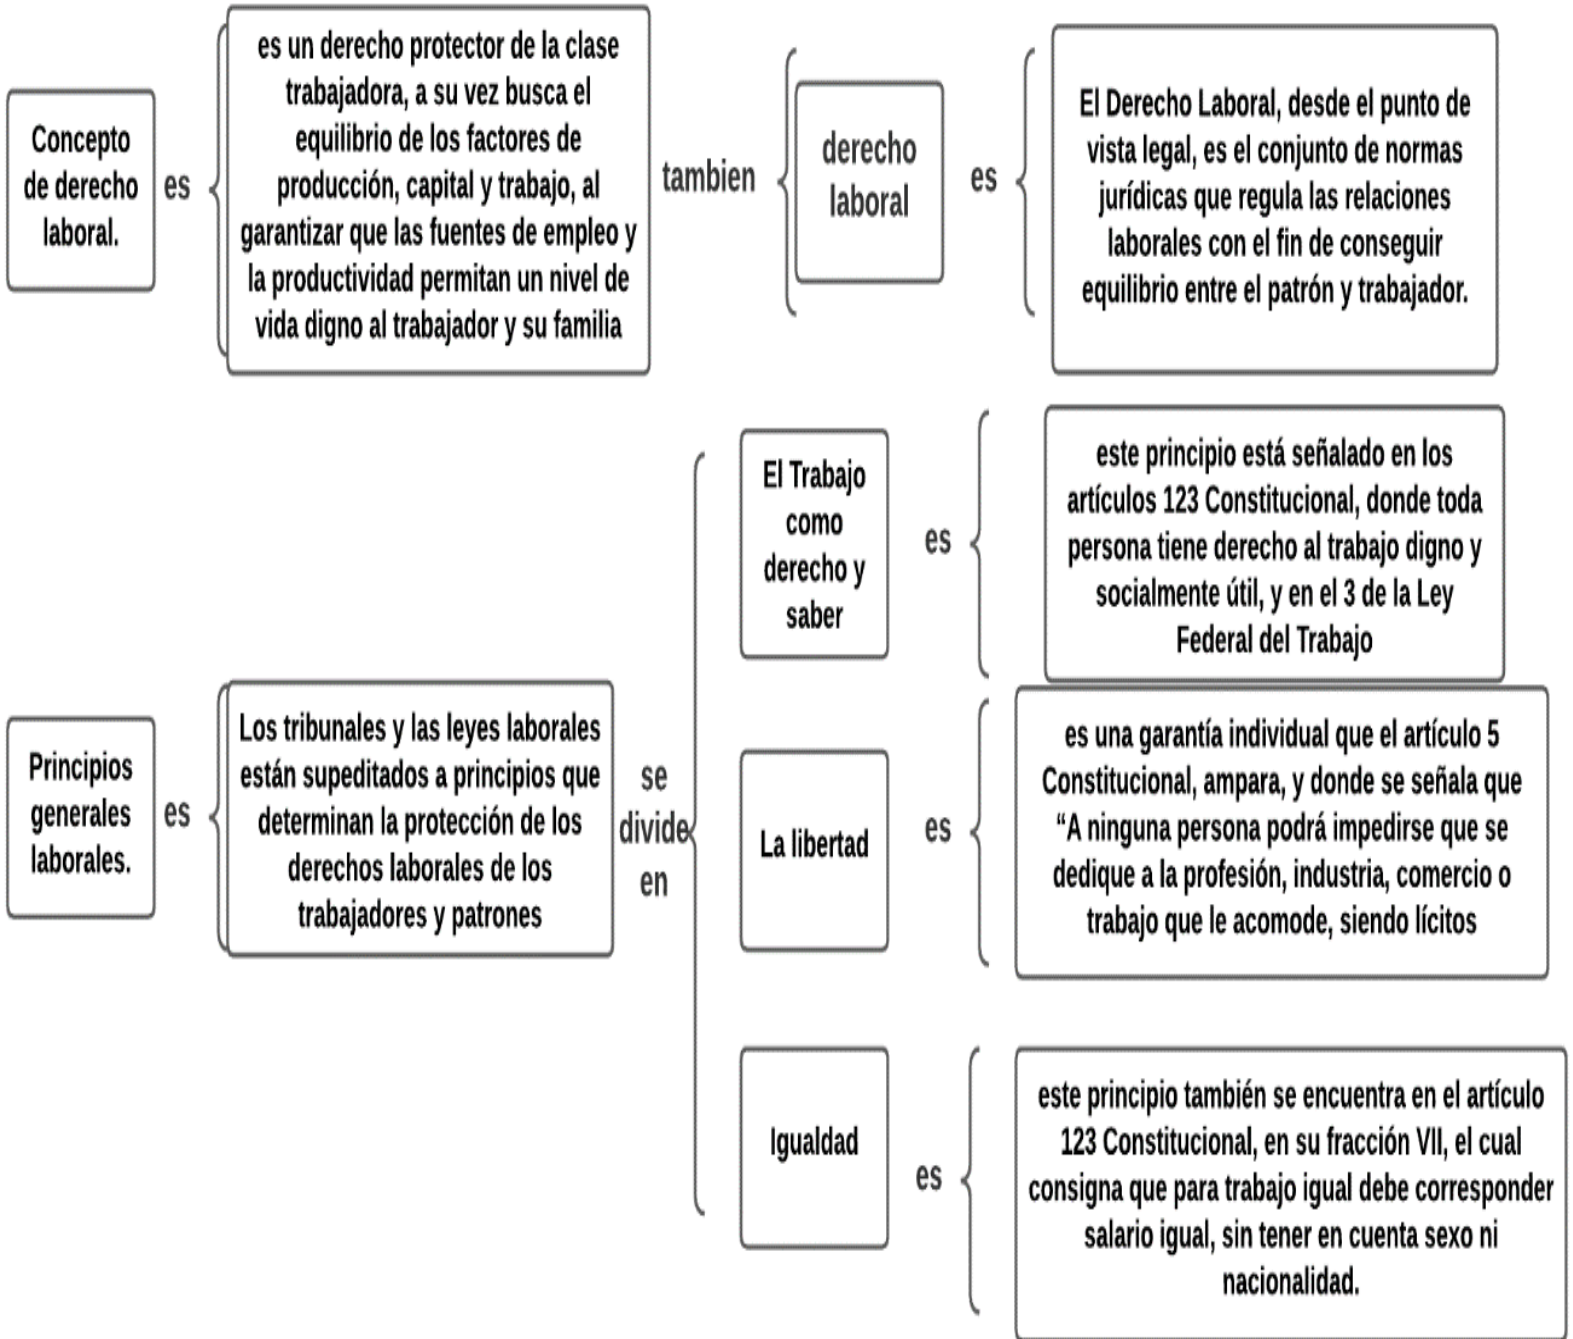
Concepto de derecho laboral.

es

es un derecho protector de la clase trabajadora, a su vez busca el equilibrio de los factores de producción, capital y trabajo, al garantizar que las fuentes de empleo y la productividad permitan un nivel de vida digno al trabajador y su familia

tambien

derecho laboral

es

El Derecho Laboral, desde el punto de vista legal, es el conjunto de normas jurídicas que regula las relaciones laborales con el fin de conseguir equilibrio entre el patrón y trabajador.

Principios generales laborales.

es

Los tribunales y las leyes laborales están supeditados a principios que determinan la protección de los derechos laborales de los trabajadores y patrones

se divide en

El Trabajo como derecho y saber

es

este principio está señalado en los artículos 123 Constitucional, donde toda persona tiene derecho al trabajo digno y socialmente útil, y en el 3 de la Ley Federal del Trabajo

La libertad

es

es una garantía individual que el artículo 5 Constitucional, ampara, y donde se señala que "A ninguna persona podrá impedirse que se dedique a la profesión, industria, comercio o trabajo que le acomode, siendo lícitos

Igualdad

es

este principio también se encuentra en el artículo 123 Constitucional, en su fracción VII, el cual consigna que para trabajo igual debe corresponder salario igual, sin tener en cuenta sexo ni nacionalidad.